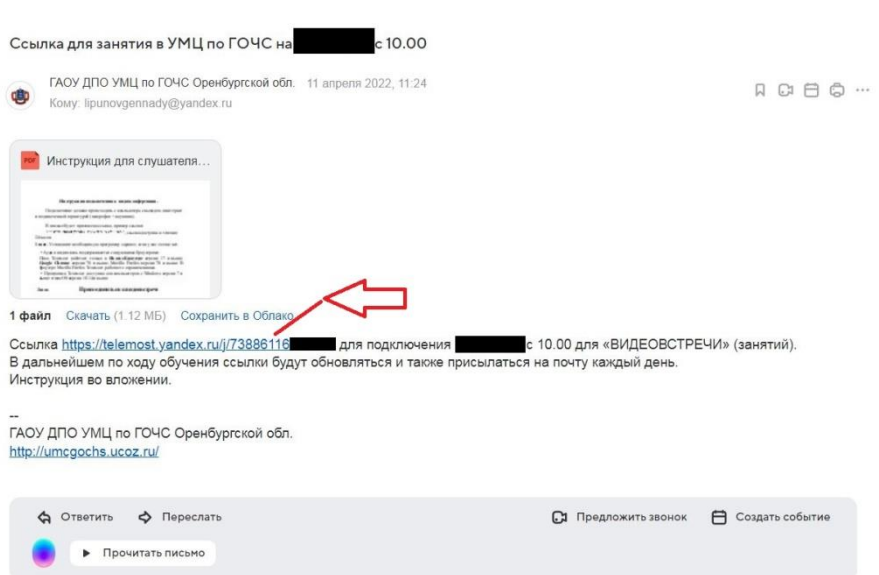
Ссылка для занятия в УМЦ по ГОЧС на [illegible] с 10.00

ГАОУ ДПО УМЦ по ГОЧС Оренбургской обл. 11 апреля 2022, 11:24
Кому: lipunovgennady@yandex.ru

Инструкция для слушателя...

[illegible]

1 файл Скачать (1.12 МБ) Сохранить в Облако

Ссылка https://telemost.yandex.ru/j/73886116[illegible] для подключения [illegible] с 10.00 для «ВИДЕОВСТРЕЧИ» (занятий).
В дальнейшем по ходу обучения ссылки будут обновляться и также присылаться на почту каждый день.
Инструкция во вложении.

--
ГАОУ ДПО УМЦ по ГОЧС Оренбургской обл.
http://umcgochs.ucoz.ru/

Ответить Переслать Предложить звонок Создать событие
Прочитать письмо